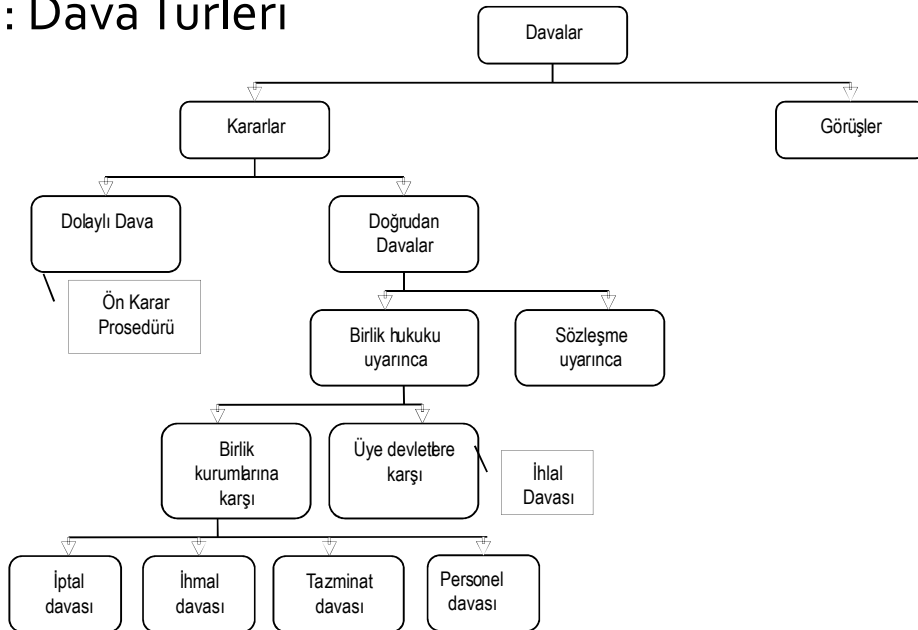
: Dava Türleri

Davalar

Kararlar

Görüşler

Dolaylı Dava

Ön Karar Prosedürü

Doğrudan Davalar

Birlik hukuku uyarınca

Sözleşme uyarınca

Birlik kurumlarına karşı

Üye devletlere karşı

İhlal Davası

İptal davası

İhmal davası

Tazminat davası

Personel davası